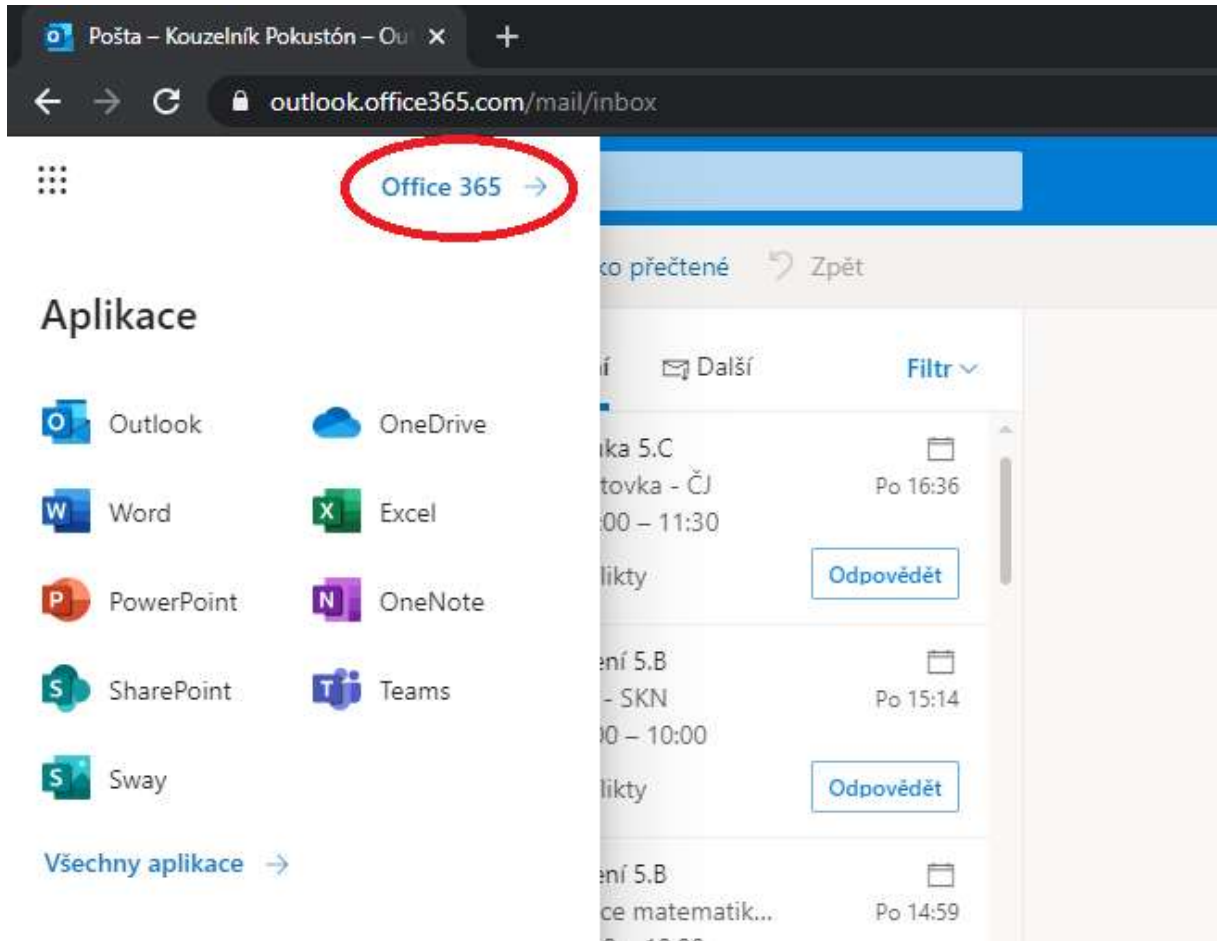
Pošta – Kouzelník Pokustón – Ou ×
+
outlook.office365.com/mail/inbox

Office 365 →

ko přečtené Zpět

Aplikace

í Další Filtr

Outlook
OneDrive
Word
Excel
PowerPoint
OneNote
SharePoint
Teams
Sway

Všechny aplikace →

ka 5.C
tovka - ČJ
00 – 11:30
likty
Po 16:36
Odpovědět

ení 5.B
- SKN
00 – 10:00
likty
Po 15:14
Odpovědět

ení 5.B
ce matematik...
Po 14:59